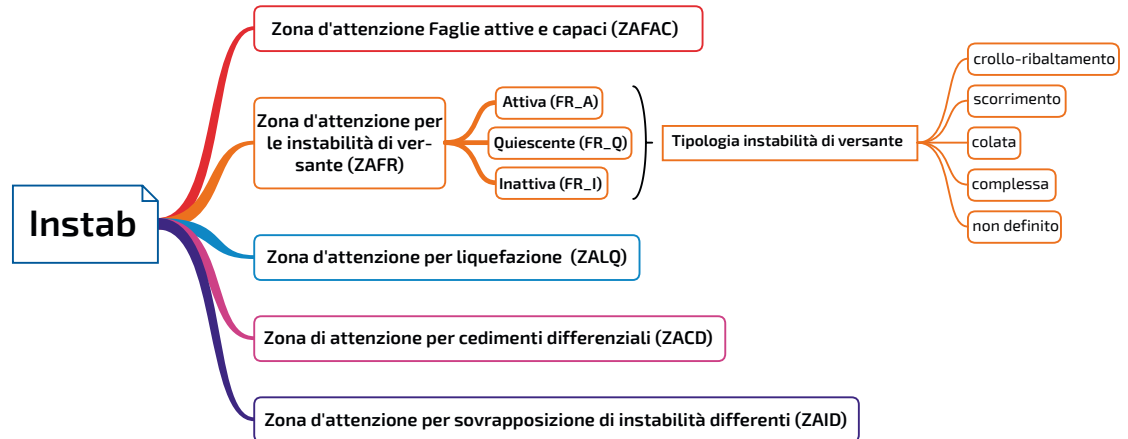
Instab

Zona d'attenzione Faglie attive e capaci (ZAFAC)

Zona d'attenzione per le instabilità di versante (ZAFR)

Attiva (FR_A)

Quiescente (FR_Q)

Inattiva (FR_I)

Tipologia instabilità di versante

crollo-ribaltamento

scorrimento

colata

complessa

non definito

Zona d'attenzione per liquefazione (ZALQ)

Zona di attenzione per cedimenti differenziali (ZACD)

Zona d'attenzione per sovrapposizione di instabilità differenti (ZAID)